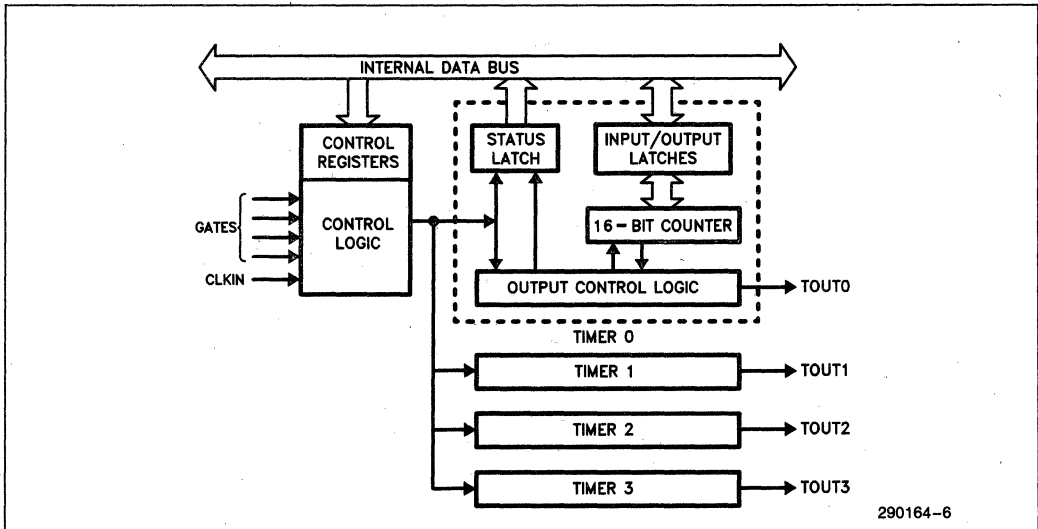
INTERNAL DATA BUS

CONTROL REGISTERS

CONTROL LOGIC

GATES

CLKIN

STATUS LATCH

INPUT/OUTPUT LATCHES

16 – BIT COUNTER

OUTPUT CONTROL LOGIC

TOUT0

TIMER 0

TIMER 1

TOUT1

TIMER 2

TOUT2

TIMER 3

TOUT3

290164–6